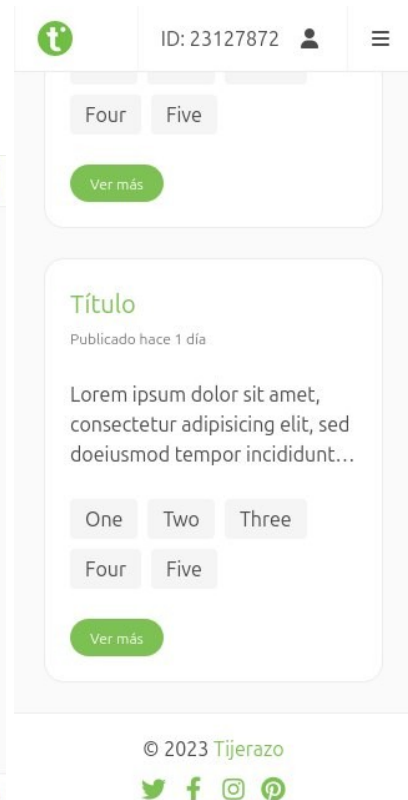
ID: 23127872

Four Five

Ver más

Título

Publicado hace 1 día

Lorem ipsum dolor sit amet, consectetur adipisicing elit, sed doeiusmod tempor incididunt…

One Two Three

Four Five

Ver más

© 2023 Tijerazo